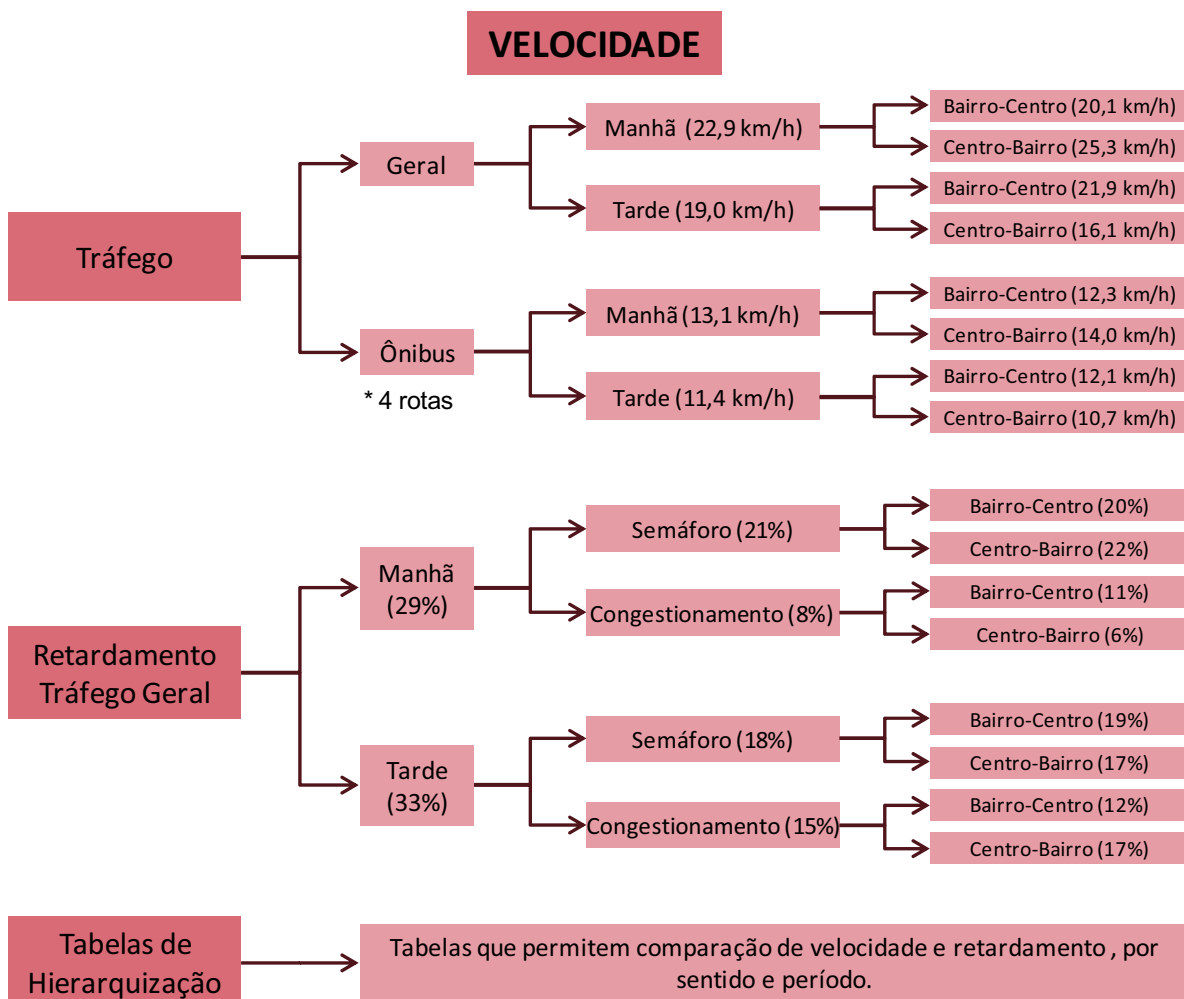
VELOCIDADE

Tráfego

Geral

Manhã (22,9 km/h)

Bairro-Centro (20,1 km/h)

Centro-Bairro (25,3 km/h)

Tarde (19,0 km/h)

Bairro-Centro (21,9 km/h)

Centro-Bairro (16,1 km/h)

Ônibus

* 4 rotas

Manhã (13,1 km/h)

Bairro-Centro (12,3 km/h)

Centro-Bairro (14,0 km/h)

Tarde (11,4 km/h)

Bairro-Centro (12,1 km/h)

Centro-Bairro (10,7 km/h)

Retardamento Tráfego Geral

Manhã (29%)

Semáforo (21%)

Bairro-Centro (20%)

Centro-Bairro (22%)

Congestionamento (8%)

Bairro-Centro (11%)

Centro-Bairro (6%)

Tarde (33%)

Semáforo (18%)

Bairro-Centro (19%)

Centro-Bairro (17%)

Congestionamento (15%)

Bairro-Centro (12%)

Centro-Bairro (17%)

Tabelas de Hierarquização

Tabelas que permitem comparação de velocidade e retardamento , por sentido e período.